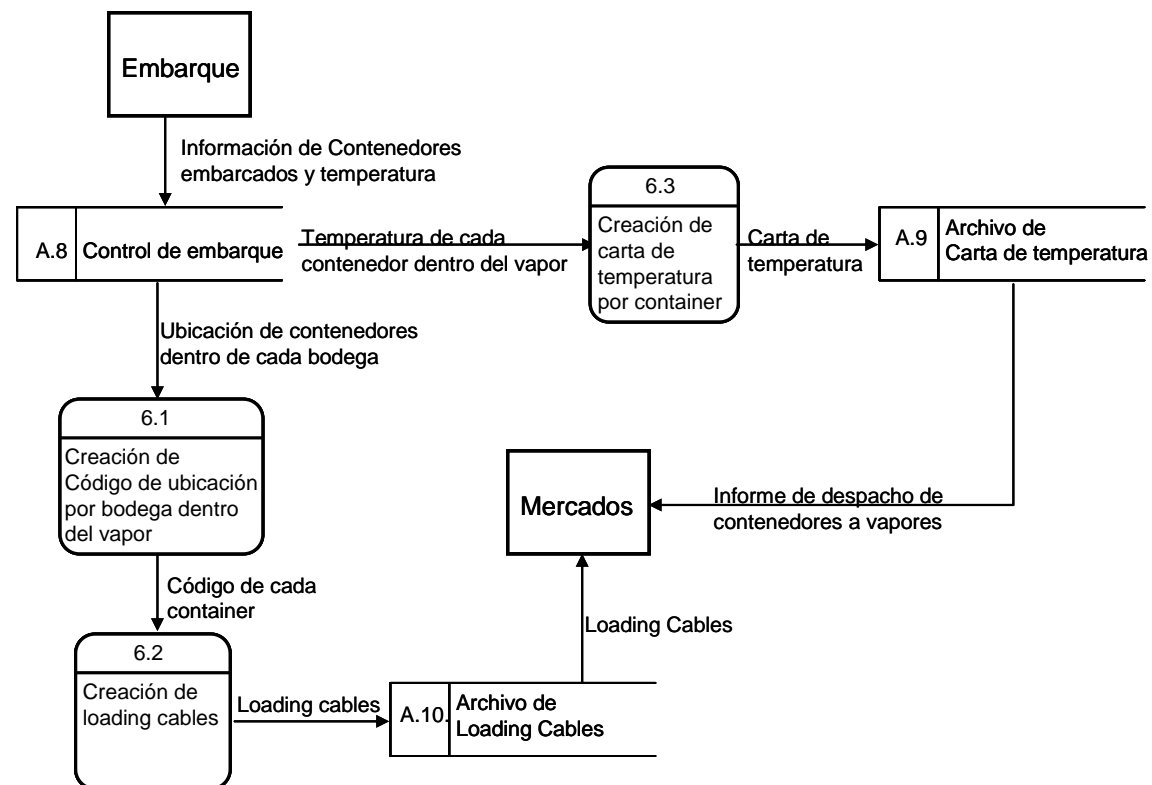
Embarque

Información de Contenedores embarcados y temperatura

A.8 Control de embarque

Temperatura de cada contenedor dentro del vapor

6.3
Creación de carta de temperatura por container

Carta de temperatura

A.9 Archivo de Carta de temperatura

Ubicación de contenedores dentro de cada bodega

6.1
Creación de Código de ubicación por bodega dentro del vapor

Mercados

Informe de despacho de contenedores a vapores

Código de cada container

Loading Cables

6.2
Creación de loading cables

Loading cables

A.10. Archivo de Loading Cables